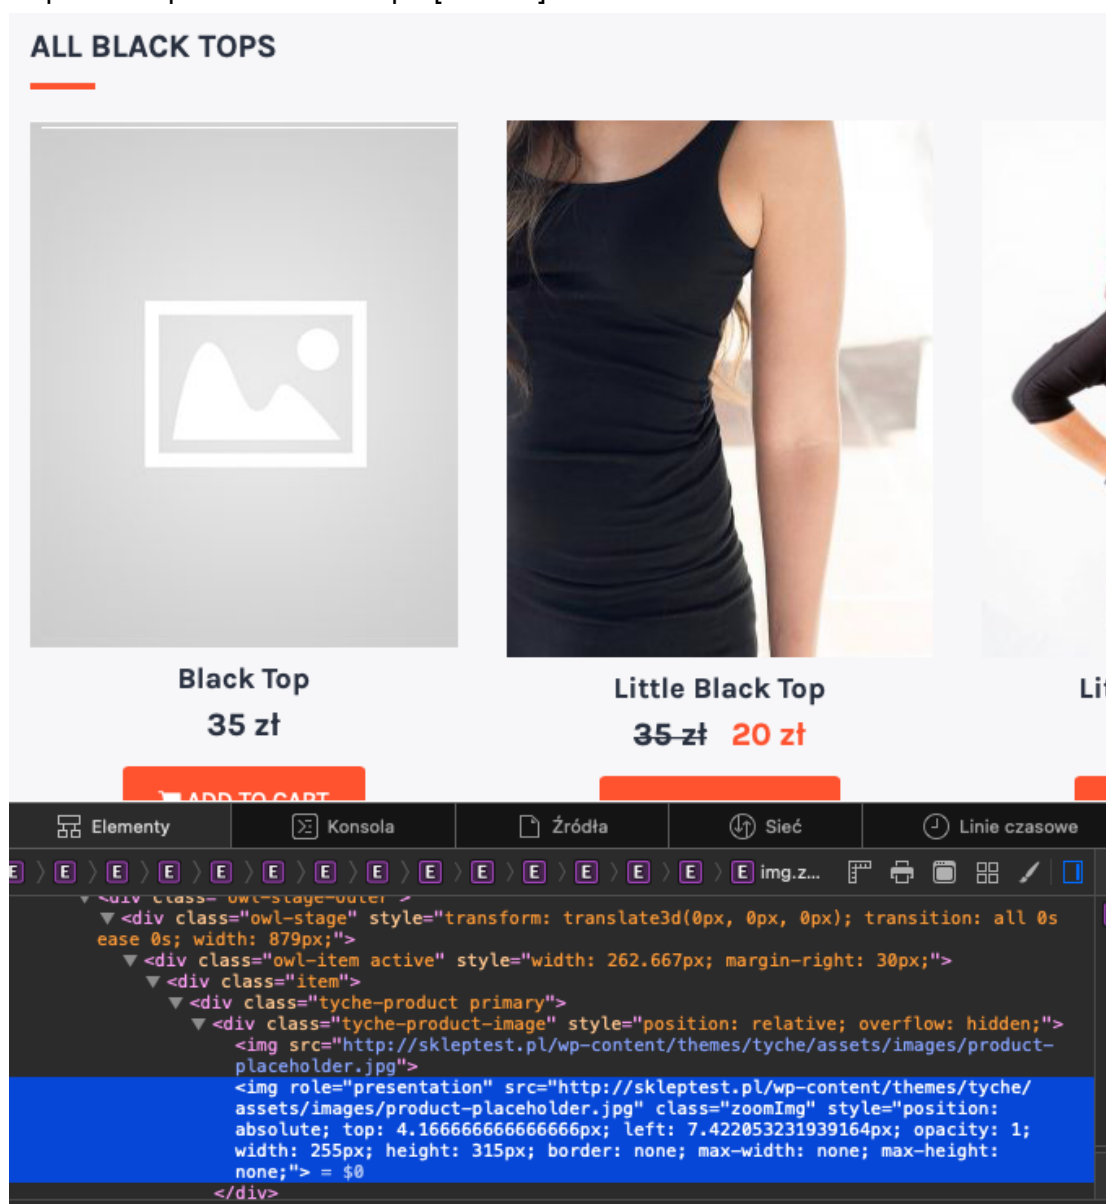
ALL BLACK TOPS

Black Top
35 zł

Little Black Top
~~35 zł~~ 20 zł

Li

ADD TO CART

Elementy | Konsola | Źródła | Sieć | Linie czasowe

E E E E E E E E E E E E E E img.z...

▼<div class="owl-stage" style="transform: translate3d(0px, 0px, 0px); transition: all 0s ease 0s; width: 879px;">
▼<div class="owl-item active" style="width: 262.667px; margin-right: 30px;">
▼<div class="item">
▼<div class="tyche-product primary">
▼<div class="tyche-product-image" style="position: relative; overflow: hidden;">
<img src="http://skleptest.pl/wp-content/themes/tyche/assets/images/product-placeholder.jpg">
<img role="presentation" src="http://skleptest.pl/wp-content/themes/tyche/assets/images/product-placeholder.jpg" class="zoomImg" style="position: absolute; top: 4.166666666666666px; left: 7.422053231939164px; opacity: 1; width: 255px; height: 315px; border: none; max-width: none; max-height: none;"> = $0
</div>